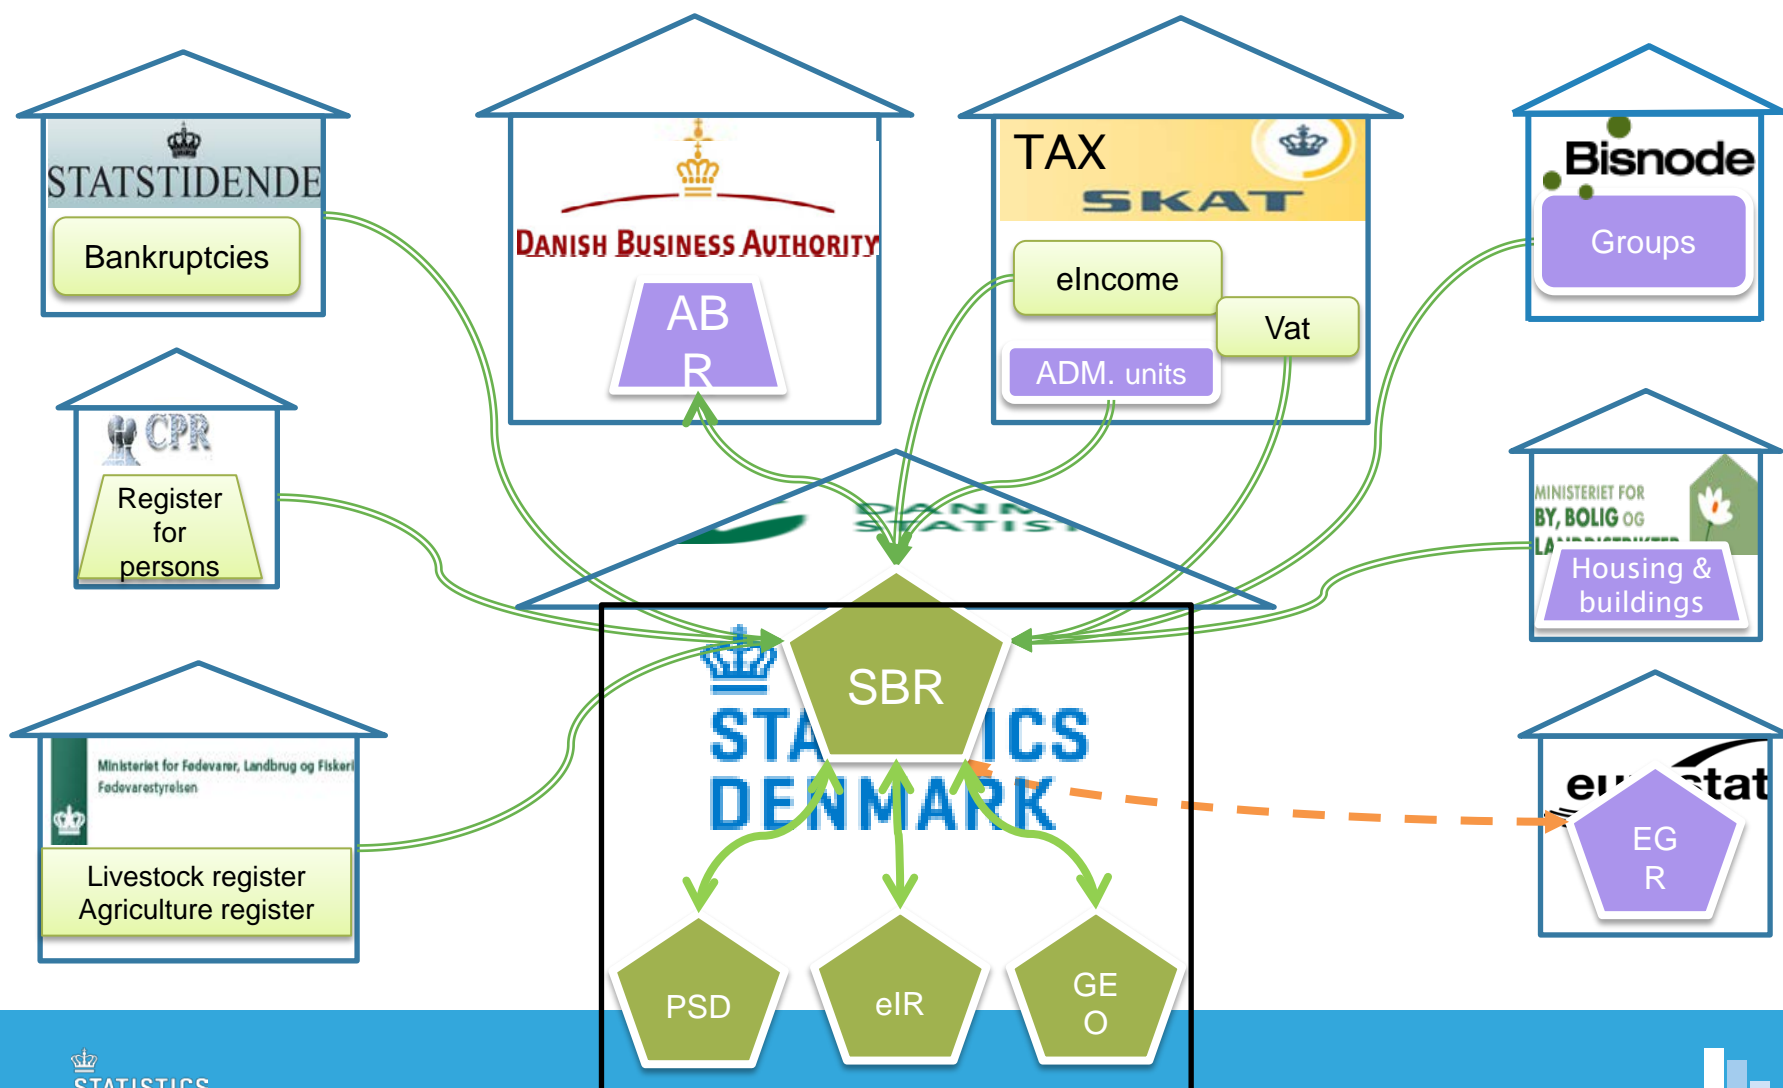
STATSTIDENDE

Bankruptcies

DANISH BUSINESS AUTHORITY

AB R

TAX

SKAT

eIncome

Vat

ADM. units

Bisnode

Groups

CPR

Register for persons

MINISTERIET FOR BY, BOLIG OG LA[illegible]

Housing & buildings

DANM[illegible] STATIST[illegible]

SBR

STA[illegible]ICS DENMARK

Ministeriet for Fødevarer, Landbrug og Fiskeri Fødevarestyrelsen

Livestock register Agriculture register

eu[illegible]stat

EG R

PSD

eIR

GE O

STATISTICS